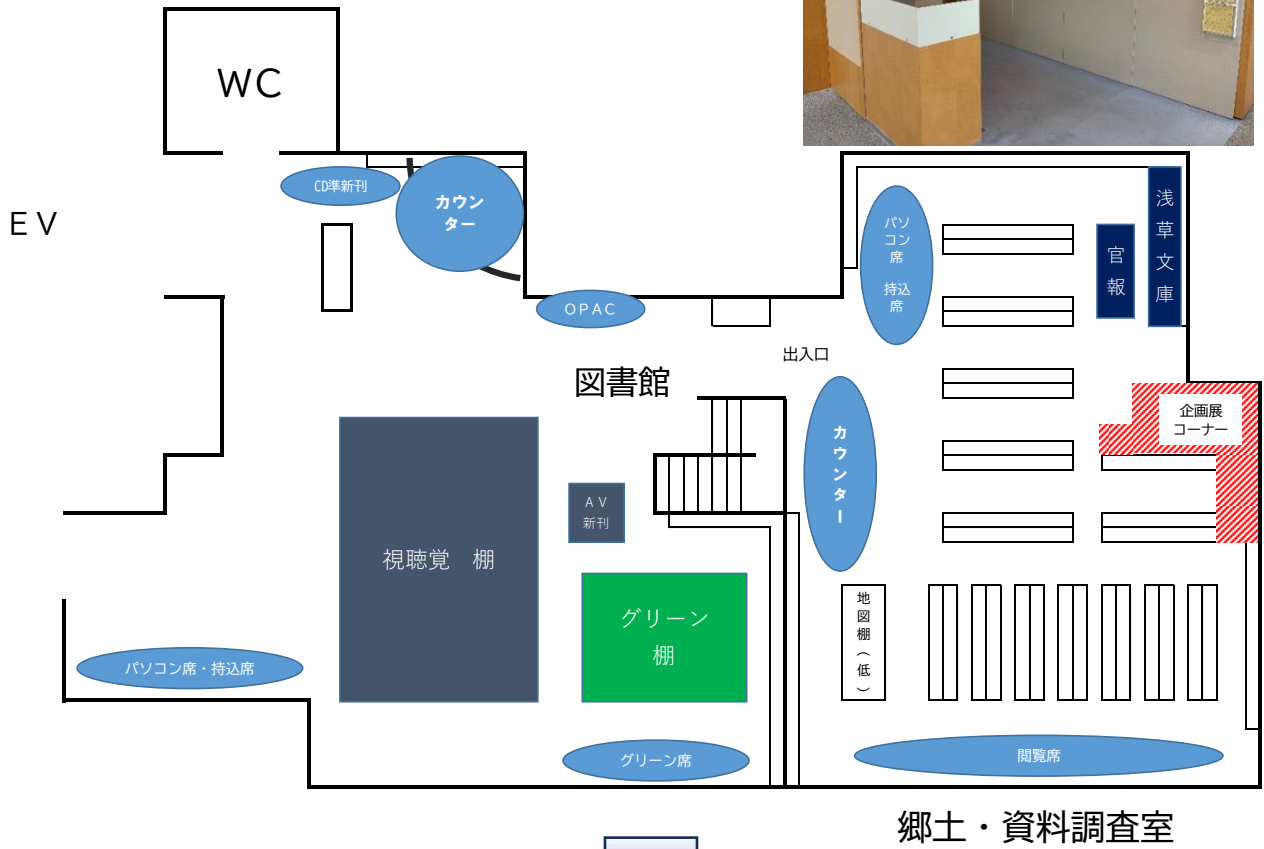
WC

EV

CD準新刊

カウンター

OPAC

パソコン席
持込席

官報

浅草文庫

出入口

図書館

企画展
コーナー

AV
新刊

カウンター

視聴覚　棚

グリーン
棚

地図棚（低）

パソコン席・持込席

グリーン席

閲覧席

郷土・資料調査室